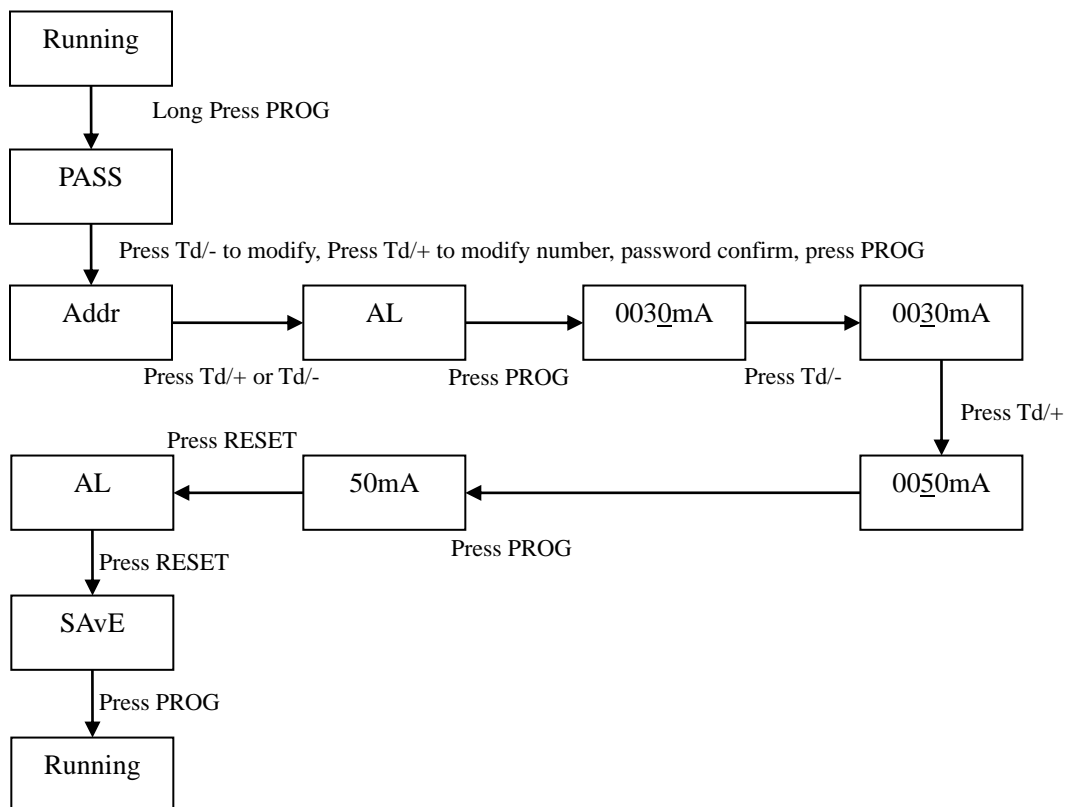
Running

Long Press PROG

PASS

Press Td/- to modify, Press Td/+ to modify number, password confirm, press PROG

Addr

Press Td/+ or Td/-

AL

Press PROG

0030mA

Press Td/-

0030mA

Press Td/+

0050mA

Press PROG

50mA

Press RESET

AL

Press RESET

SAvE

Press PROG

Running